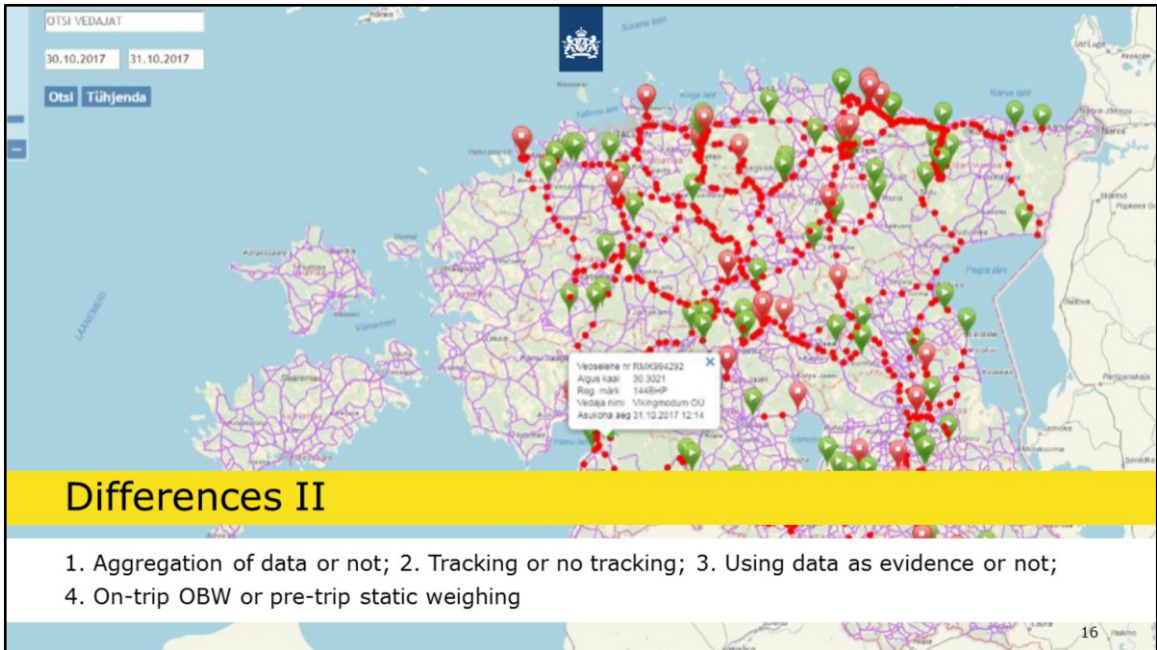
OTSI VEDAJAT

30.10.2017 31.10.2017

Otsi Tühjenda

Veoselehe nr RMK994292
Algus kaal 30.3021
Reg. märk 144BHP
Vedaja nimi Vikingmodum OÜ
Asukoha aeg 31.10.2017 12:14

Differences II

1. Aggregation of data or not; 2. Tracking or no tracking; 3. Using data as evidence or not; 4. On-trip OBW or pre-trip static weighing

16